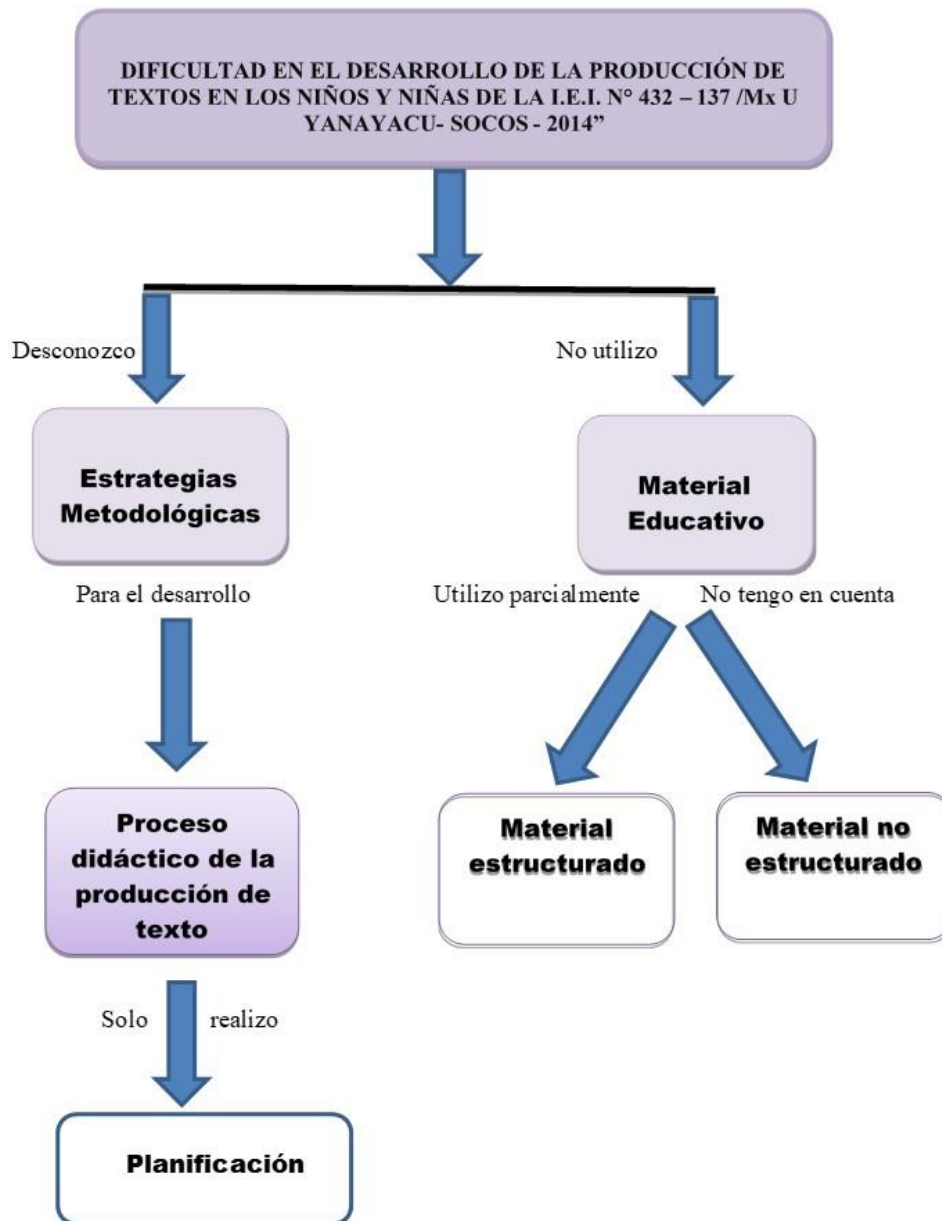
DIFICULTAD EN EL DESARROLLO DE LA PRODUCCIÓN DE TEXTOS EN LOS NIÑOS Y NIÑAS DE LA I.E.I. N° 432 – 137 /Mx U YANAYACU- SOCOS - 2014"

Desconozco

No utilizo

Estrategias Metodológicas

Material Educativo

Para el desarrollo

Utilizo parcialmente

No tengo en cuenta

Proceso didáctico de la producción de texto

Material estructurado

Material no estructurado

Solo realizo

Planificación